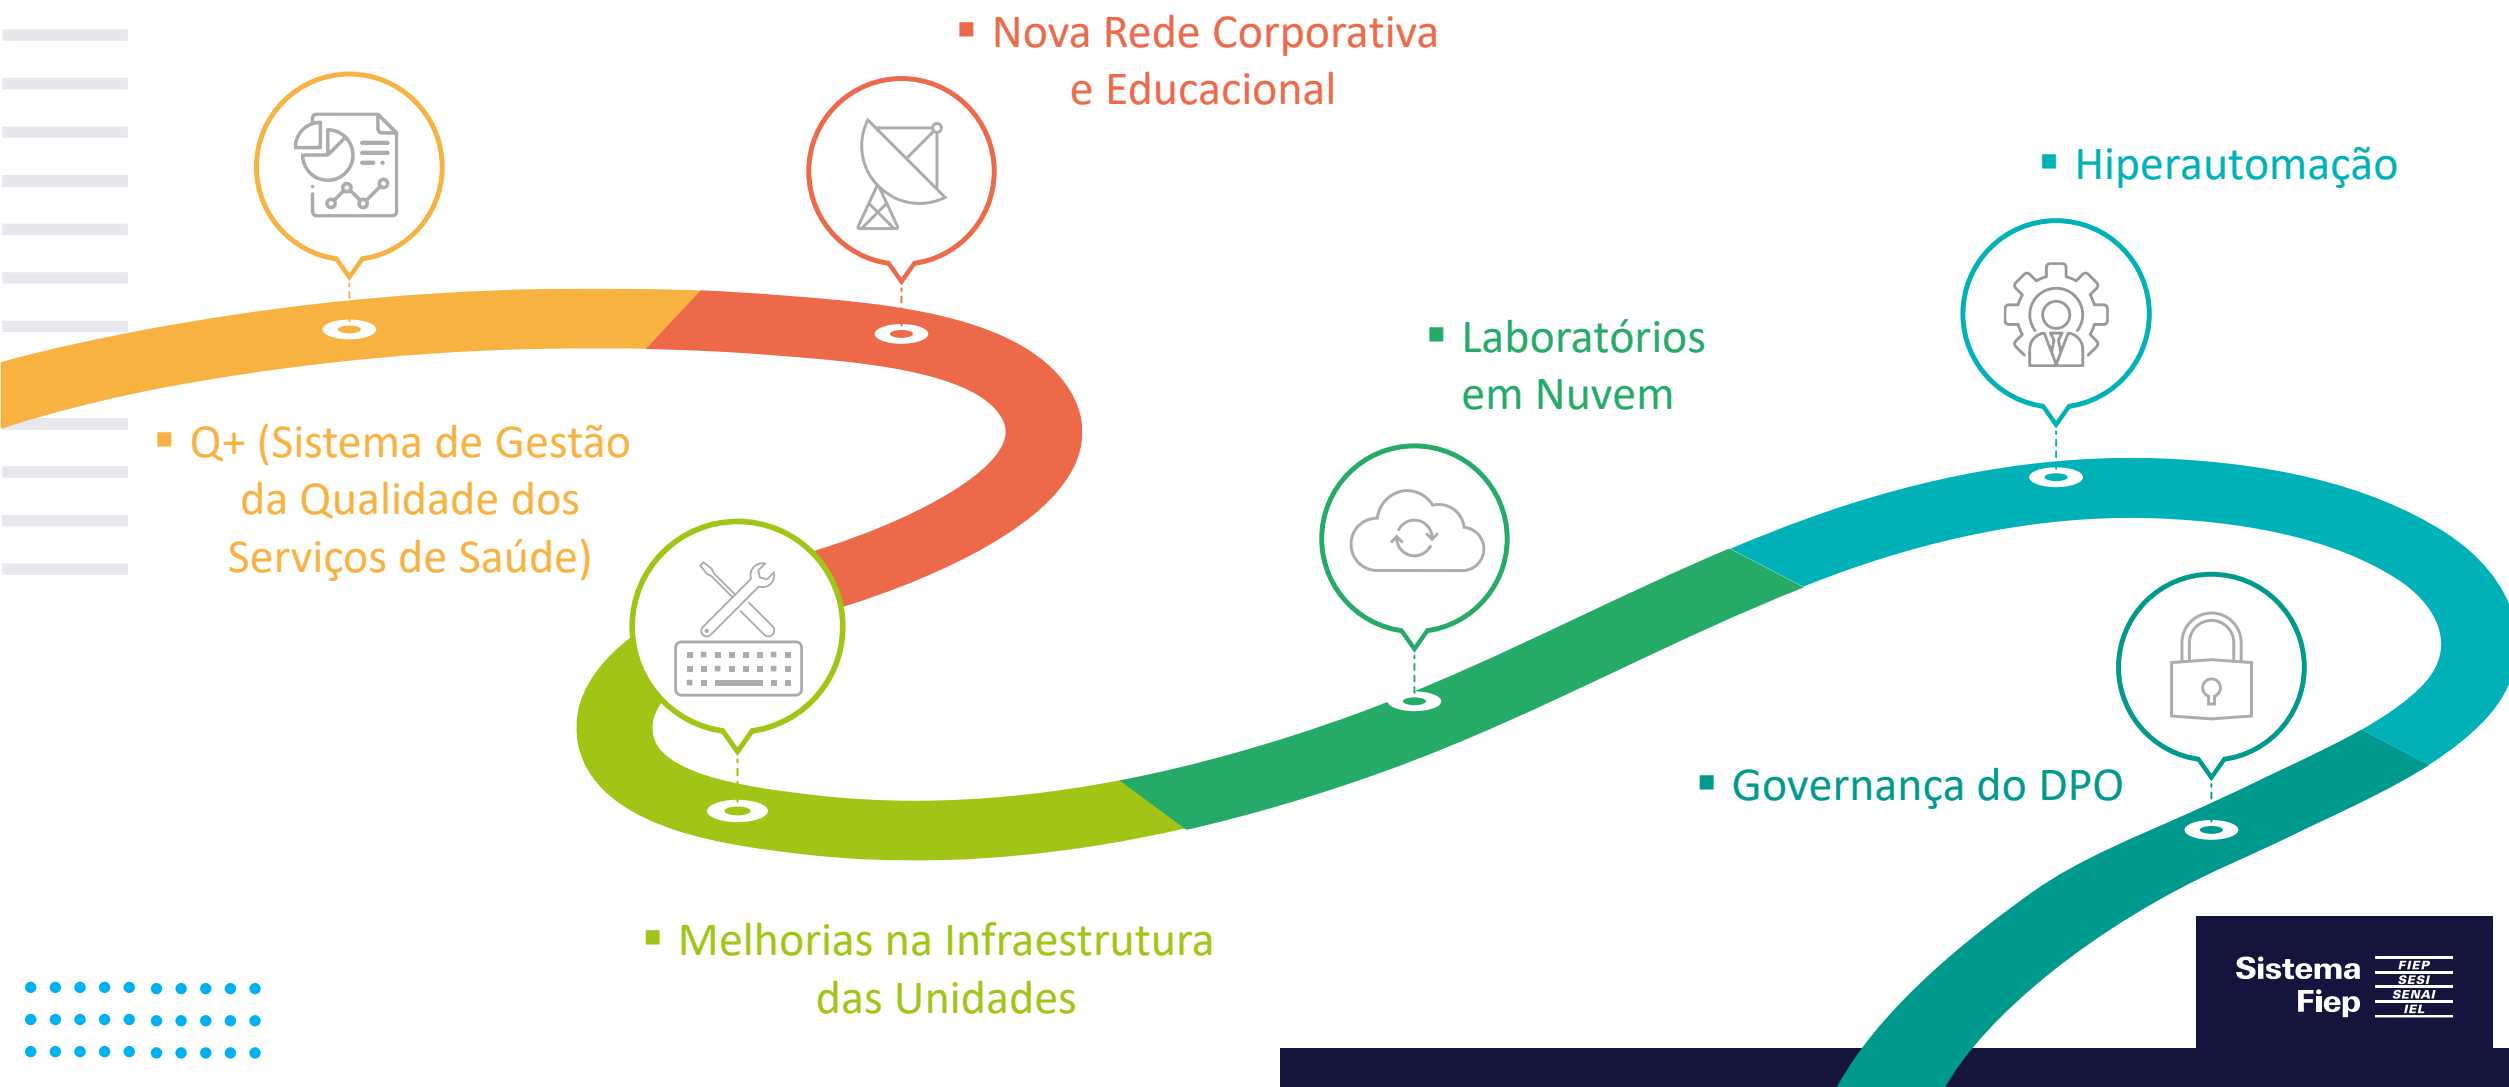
Nova Rede Corporativa e Educacional

Hiperautomação

Laboratórios em Nuvem

Q+ (Sistema de Gestão da Qualidade dos Serviços de Saúde)

Governança do DPO

Melhorias na Infraestrutura das Unidades

Sistema Fiep FIEP SESI SENAI IEL